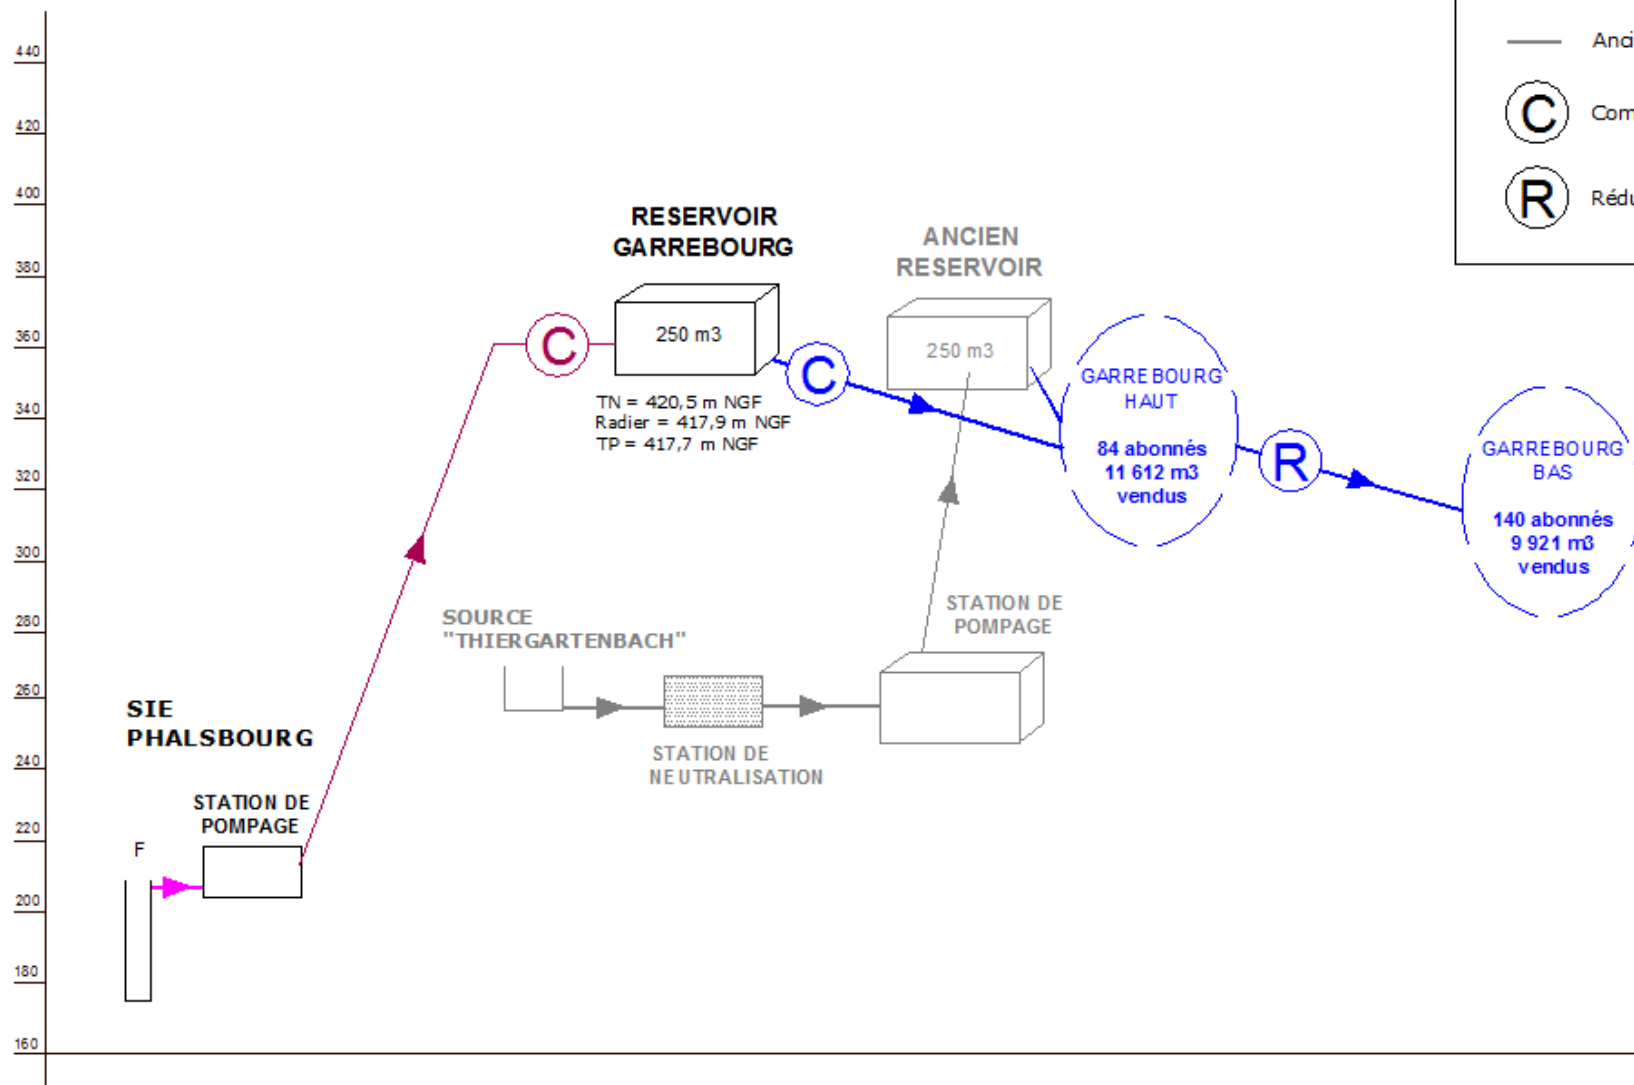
440
420
400
380
360
340
320
300
280
260
240
220
200
180
160

Anci
C Com
R Rédu

RESERVOIR GARREBOURG

250 m3

TN = 420,5 m NGF
Radier = 417,9 m NGF
TP = 417,7 m NGF

C

C

ANCIEN RESERVOIR

250 m3

GARREBOURG HAUT

84 abonnés
11 612 m3
vendus

R

GARREBOURG BAS

140 abonnés
9 921 m3
vendus

SOURCE "THIERGARTENBACH"

STATION DE POMPAGE

STATION DE NEUTRALISATION

SIE PHALSBOURG

STATION DE POMPAGE

F